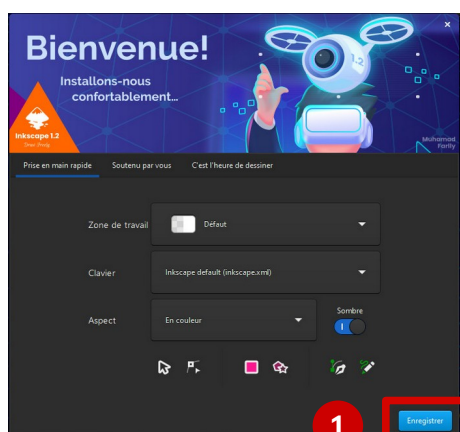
Bienvenue!
Installons-nous confortablement...

Inkscape 1.2
Dôme | Prôdy

1.2

Muhamad Farily

×

Prise en main rapide
Soutenu par vous
C'est l'heure de dessiner

Zone de travail
Défaut

Clavier
Inkscape default (inkscape.xml)

Aspect
En couleur

Sombre

1

Enregistrer